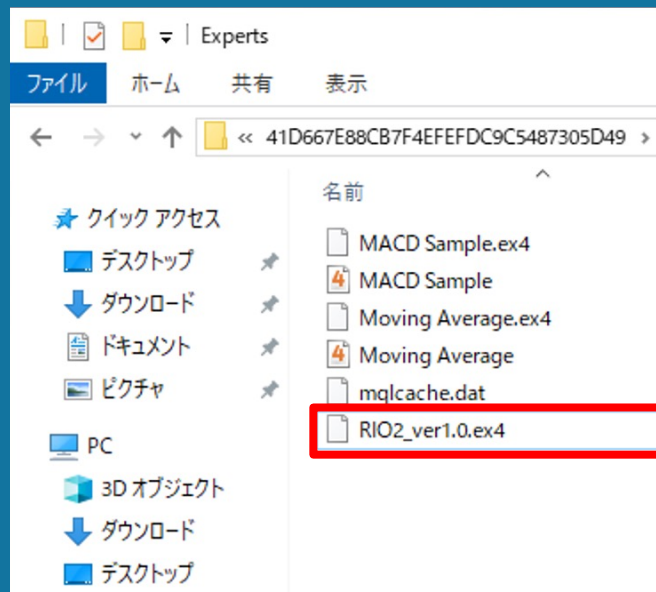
Experts

ファイル ホーム 共有 表示

« 41D667E88CB7F4EFEFDC9C5487305D49 ›

名前

クイック アクセス
デスクトップ
ダウンロード
ドキュメント
ピクチャ
PC
3D オブジェクト
ダウンロード
デスクトップ

MACD Sample.ex4
MACD Sample
Moving Average.ex4
Moving Average
mqlcache.dat
RIO2_ver1.0.ex4